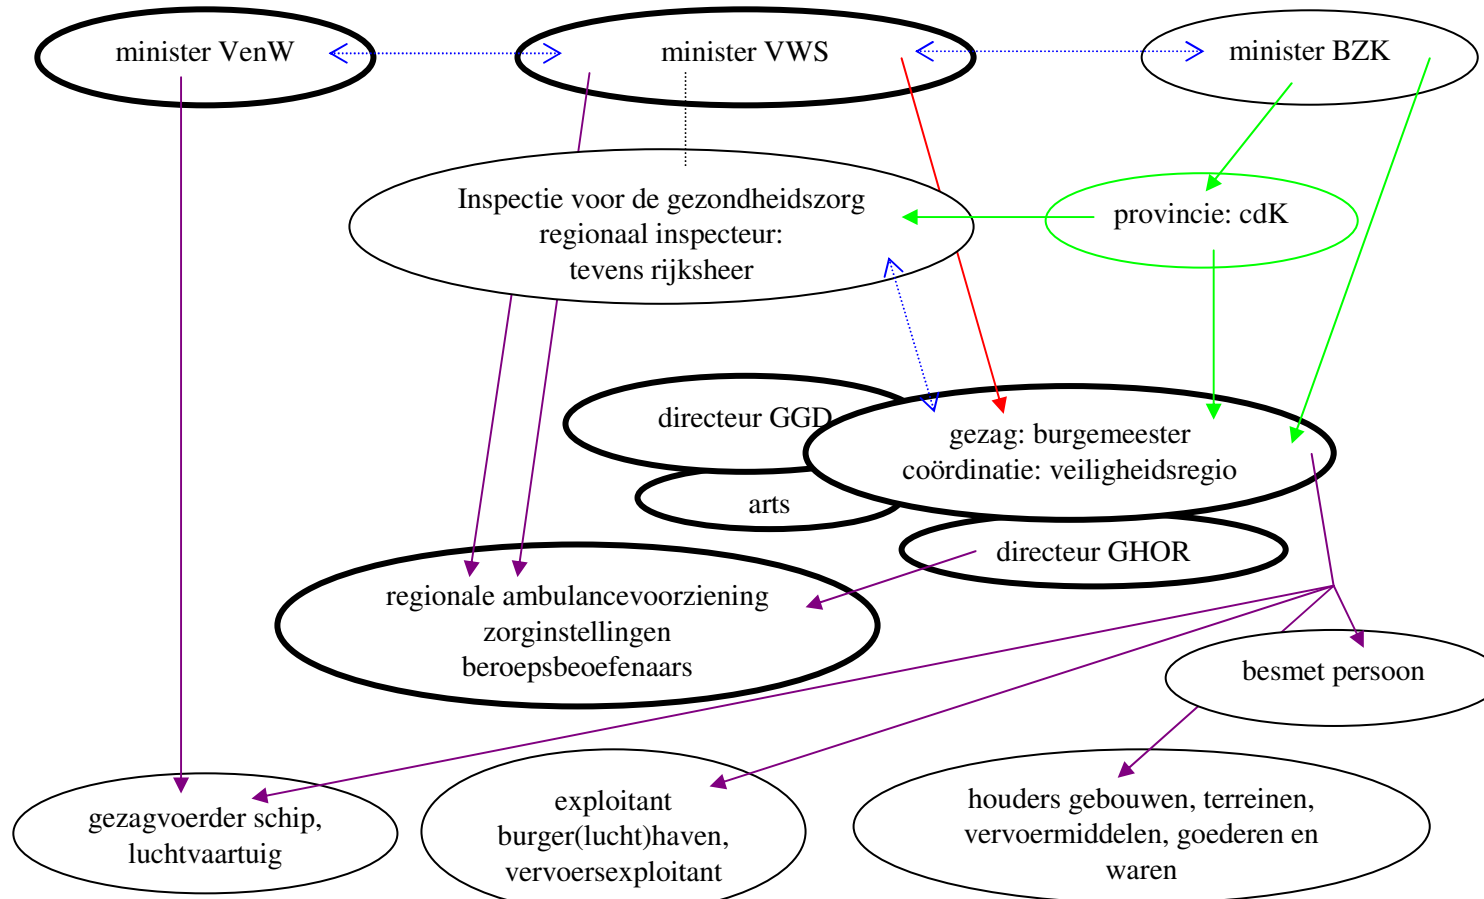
minister VenW

minister VWS

minister BZK

Inspectie voor de gezondheidszorg
regionaal inspecteur:
tevens rijksheer

provincie: cdK

directeur GGD

arts

gezag: burgemeester
coördinatie: veiligheidsregio

directeur GHOR

regionale ambulancevoorziening
zorginstellingen
beroepsbeoefenaars

besmet persoon

gezagvoerder schip,
luchtvaartuig

exploitant
burger(lucht)haven,
vervoersexploitant

houders gebouwen, terreinen,
vervoermiddelen, goederen en
waren